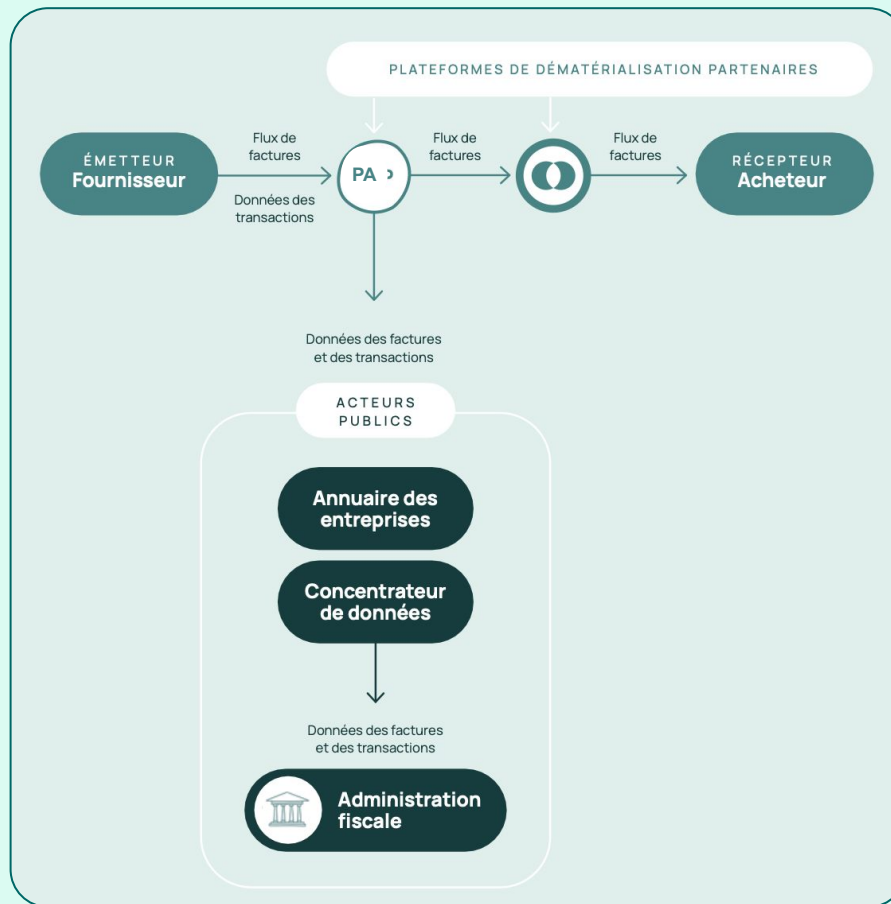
PLATEFORMES DE DÉMATÉRIALISATION PARTENAIRES

ÉMETTEUR
Fournisseur

Flux de factures

Données des transactions

PA

Flux de factures

Flux de factures

RÉCEPTEUR
Acheteur

Données des factures et des transactions

ACTEURS PUBLICS

Annuaire des entreprises

Concentrateur de données

Données des factures et des transactions

Administration fiscale